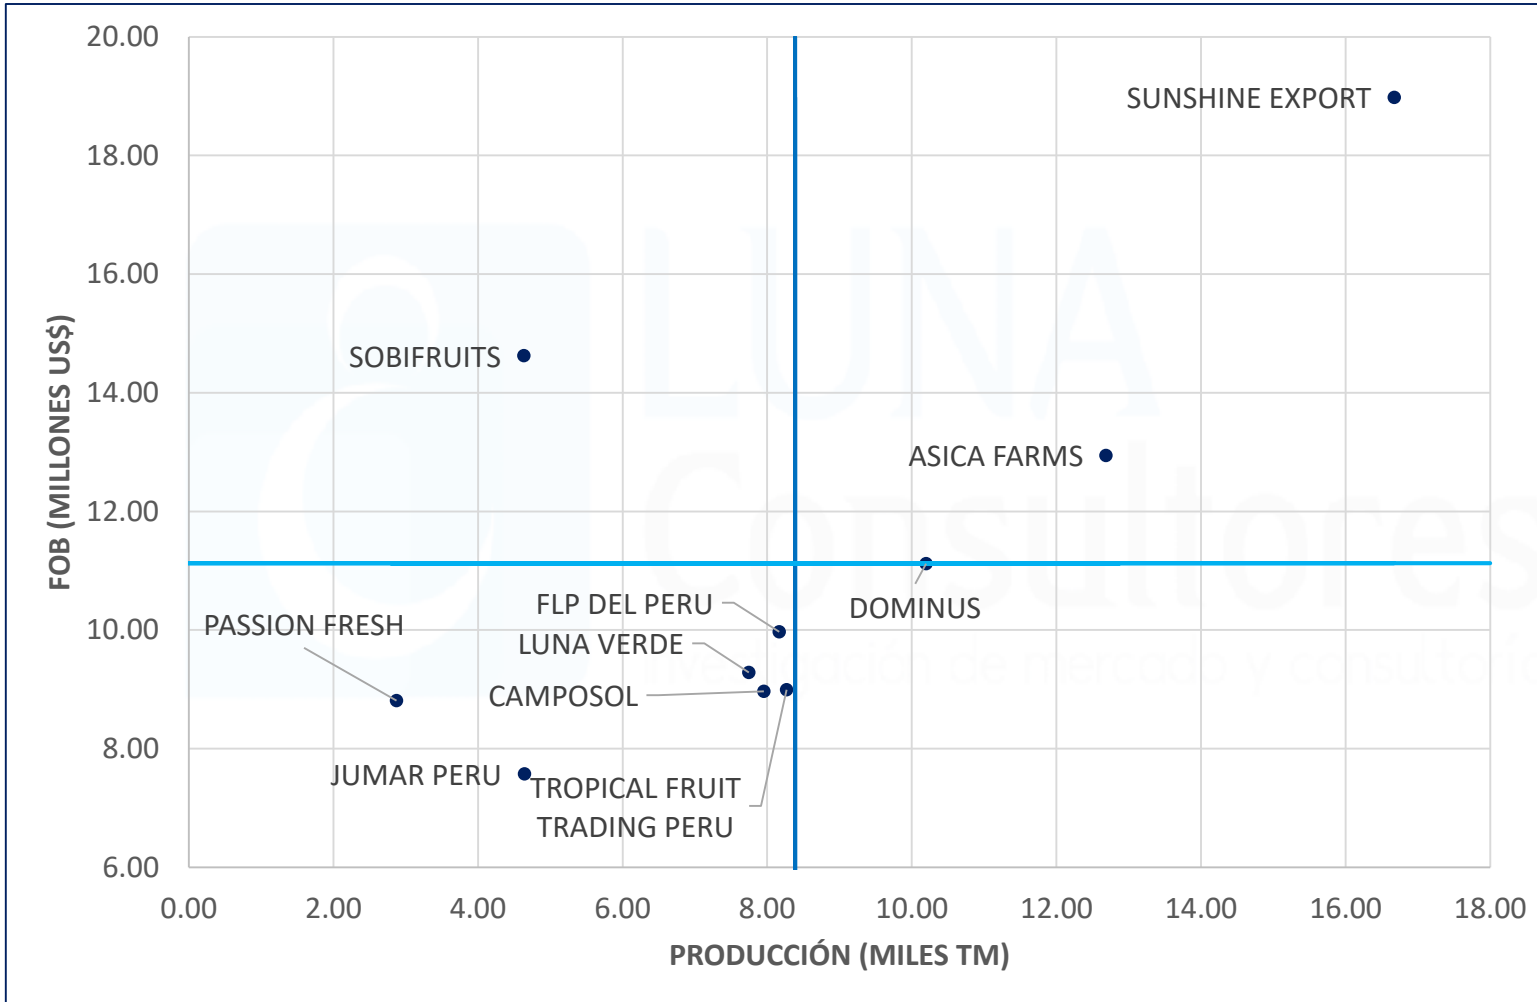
20.00
18.00
16.00
14.00
12.00
10.00
8.00
6.00

FOB (MILLONES US$)

SUNSHINE EXPORT
SOBIFRUITS
ASICA FARMS
DOMINUS
FLP DEL PERU
LUNA VERDE
PASSION FRESH
CAMPOSOL
JUMAR PERU
TROPICAL FRUIT TRADING PERU

LUNA Consultores
Investigación de mercado y consultoría

0.00
2.00
4.00
6.00
8.00
10.00
12.00
14.00
16.00
18.00

PRODUCCIÓN (MILES TM)